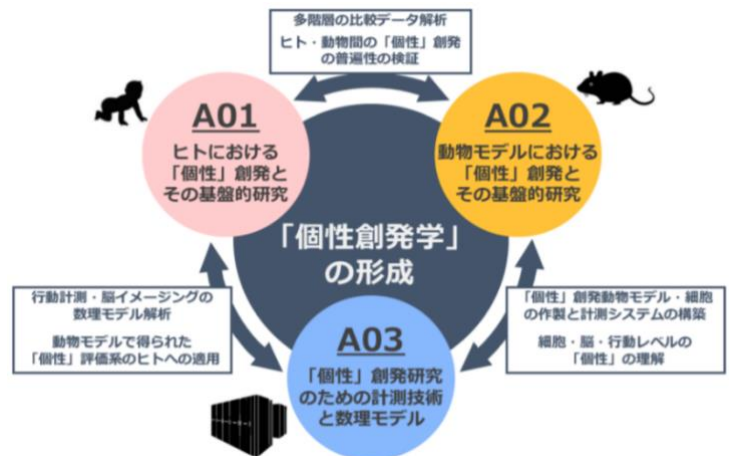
多階層の比較データ解析
ヒト・動物間の「個性」創発の普遍性の検証

A01
ヒトにおける「個性」創発とその基盤的研究

A02
動物モデルにおける「個性」創発とその基盤的研究

「個性創発学」の形成

行動計測・脳イメージングの数理モデル解析

動物モデルで得られた「個性」評価系のヒトへの適用

「個性」創発動物モデル・細胞の作製と計測システムの構築

細胞・脳・行動レベルの「個性」の理解

A03
「個性」創発研究のための計測技術と数理モデル